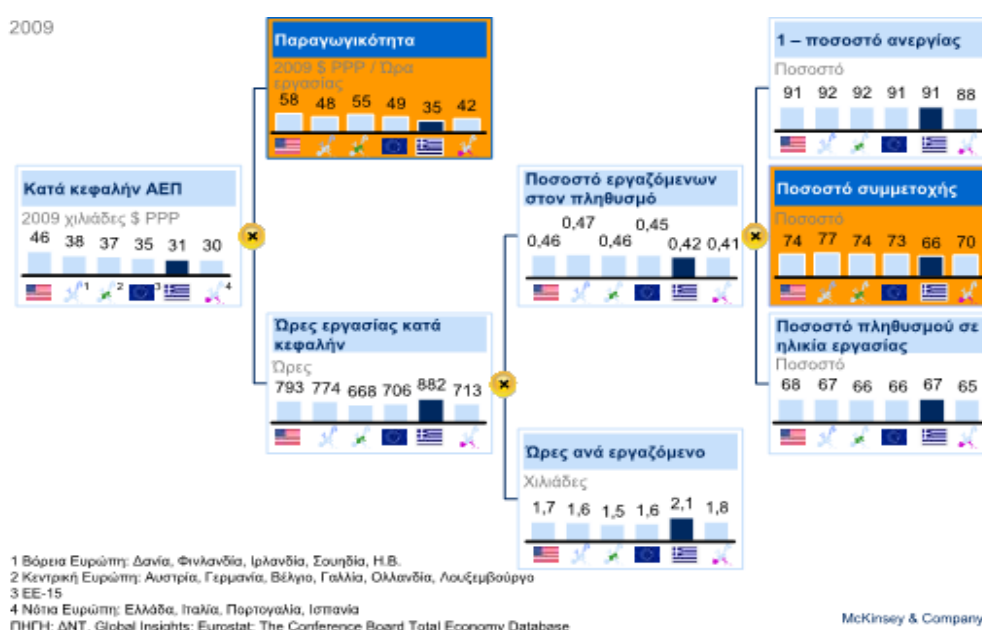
2009

Κατά κεφαλήν ΑΕΠ
2009 χιλιάδες $ PPP
46 38 37 35 31 30
1 2 3 4

Παραγωγικότητα
2009 $ PPP / Ώρα εργασίας
58 48 55 49 35 42

Ώρες εργασίας κατά κεφαλήν
Ώρες
793 774 668 706 882 713

Ποσοστό εργαζόμενων στον πληθυσμό
0,46 0,47 0,46 0,45 0,42 0,41

Ώρες ανά εργαζόμενο
Χιλιάδες
1,7 1,6 1,5 1,6 2,1 1,8

1 – ποσοστό ανεργίας
Ποσοστό
91 92 92 91 91 88

Ποσοστό συμμετοχής
Ποσοστό
74 77 74 73 66 70

Ποσοστό πληθυσμού σε ηλικία εργασίας
Ποσοστό
68 67 66 66 67 65

1 Βόρεια Ευρώπη: Δανία, Φινλανδία, Ιρλανδία, Σουηδία, Η.Β.
2 Κεντρική Ευρώπη: Αυστρία, Γερμανία, Βέλγιο, Γαλλία, Ολλανδία, Λουξεμβούργο
3 ΕΕ-15
4 Νότια Ευρώπη: Ελλάδα, Ιταλία, Πορτογαλία, Ισπανία
ΠΗΓΗ: ΔΝΤ, Global Insights; Eurostat; The Conference Board Total Economy Database

McKinsey & Company